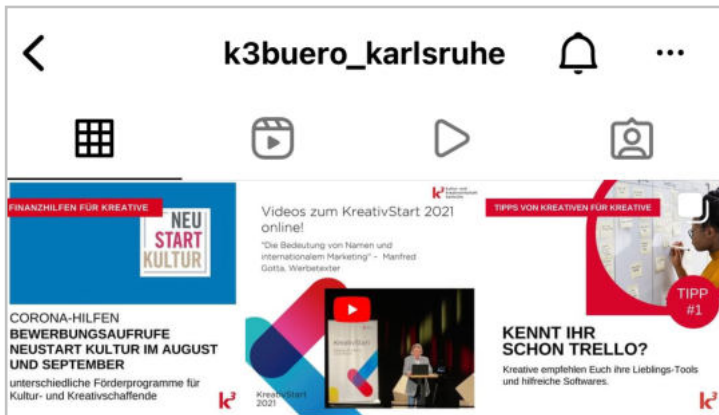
k3buero_karlsruhe

FINANZHILFEN FÜR KREATIVE

NEU START KULTUR

CORONA-HILFEN
BEWERBUNGSAUFRUFE NEUSTART KULTUR IM AUGUST UND SEPTEMBER
unterschiedliche Förderprogramme für Kultur- und Kreativschaffende

k3

Videos zum KreativStart 2021 online!
"Die Bedeutung von Namen und internationalem Marketing" - Manfred Gotta, Werbetexter

KreativStart 2021

TIPPS VON KREATIVEN FÜR KREATIVE

TIPP #1

KENNT IHR SCHON TRELLO?
Kreative empfehlen Euch ihre Lieblings-Tools und hilfreiche Softwares.

k3